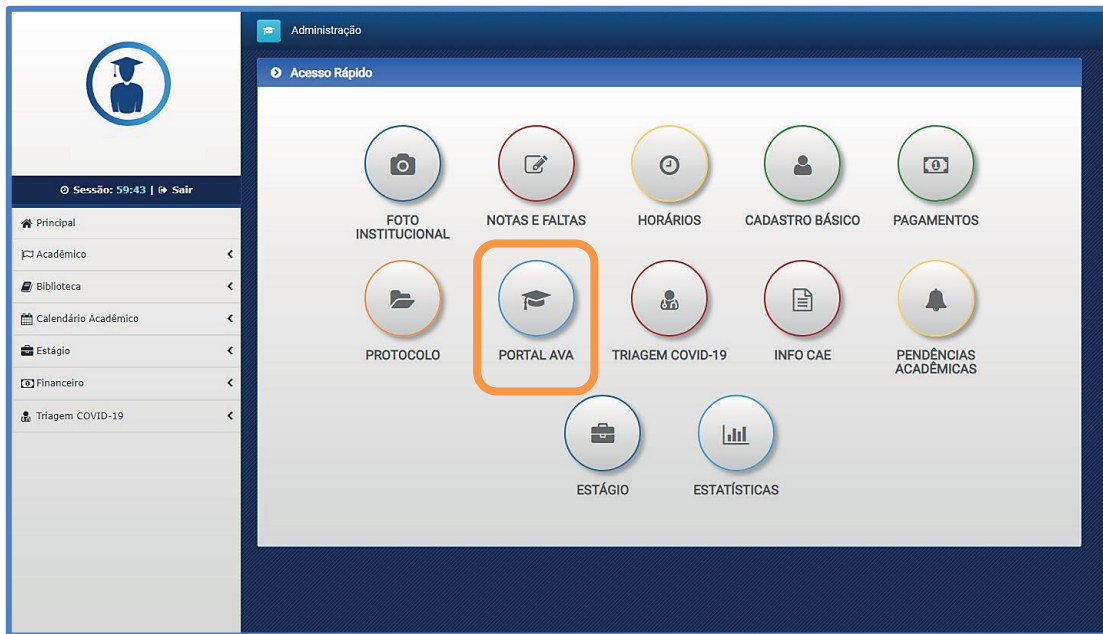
Administração

Sessão: 59:43 | Sair

Principal
Acadêmico
Biblioteca
Calendário Acadêmico
Estágio
Financeiro
Triagem COVID-19

Acesso Rápido

FOTO INSTITUCIONAL
NOTAS E FALTAS
HORÁRIOS
CADASTRO BÁSICO
PAGAMENTOS
PROTOCOLO
PORTAL AVA
TRIAGEM COVID-19
INFO CAE
PENDÊNCIAS ACADÊMICAS
ESTÁGIO
ESTATÍSTICAS